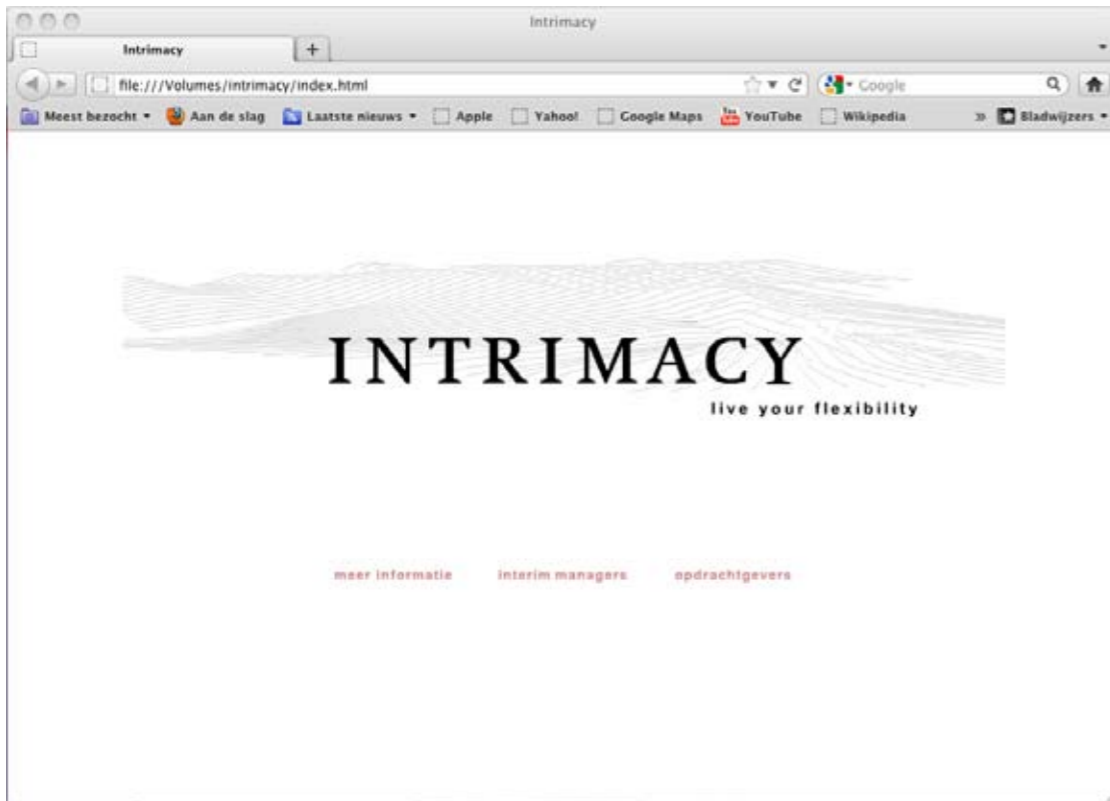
Intrimacy

Intrimacy

+

file:///Volumes/intrimacy/index.html

Google

Meest bezocht ▾ Aan de slag Laatste nieuws ▾ Apple Yahoo! Google Maps YouTube Wikipedia » Bladwijzers ▾

INTRIMACY

live your flexibility

meer informatie interim managers opdrachtgevers